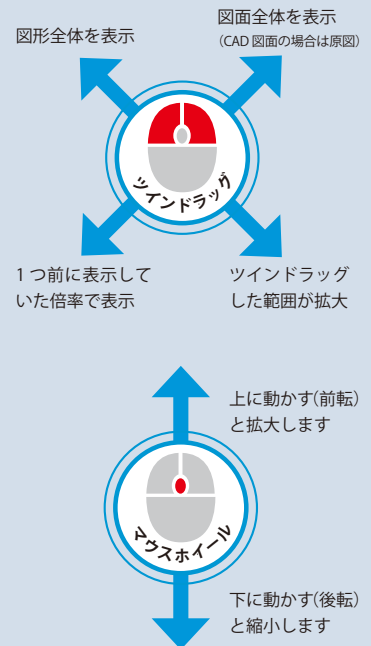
図形全体を表示

図面全体を表示
（CAD 図面の場合は原図）

ツインドラッグ

1 つ前に表示していた倍率で表示

ツインドラッグした範囲が拡大

上に動かす（前転）と拡大します

マウスホイール

下に動かす（後転）と縮小します